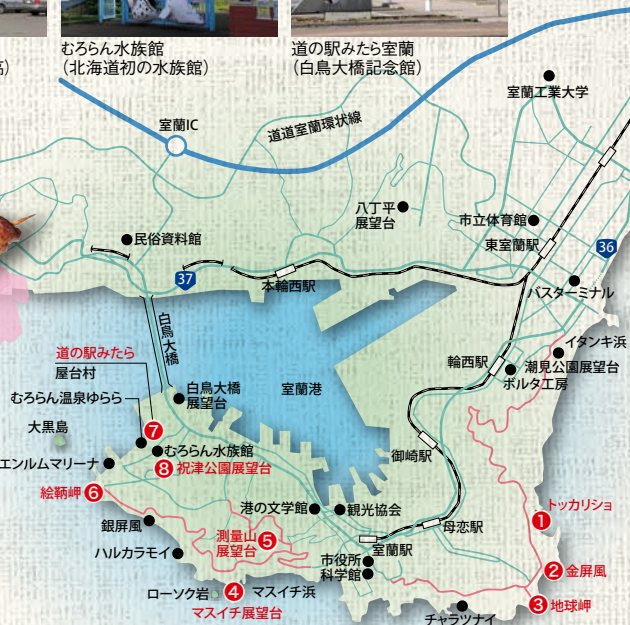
むろらん水族館
(北海道初の水族館)

道の駅みたら室蘭
(白鳥大橋記念館)

室蘭工業大学

室蘭IC

道道室蘭環状線

八丁平
展望台

市立体育館

民俗資料館

東室蘭駅

36

37

本輪西駅

バスターミナル

イタンキ浜

白鳥大橋

道の駅みたら

屋台村

むろらん温泉ゆらら

輪西駅

潮見公園展望台

ボルタ工房

白鳥大橋
展望台

室蘭港

大黒島

7

むろらん水族館

エンルムマリーナ

8 祝津公園展望台

御崎駅

絵鞆岬 6

トッカリショ 1

港の文学館

観光協会

銀屏風

母恋駅

ハルカラモイ

測量山
展望台 5

市役所

室蘭駅

科学館

2 金屏風

ローソク岩 4 マスイチ浜

マスイチ展望台

3 地球岬

チャラツナイ